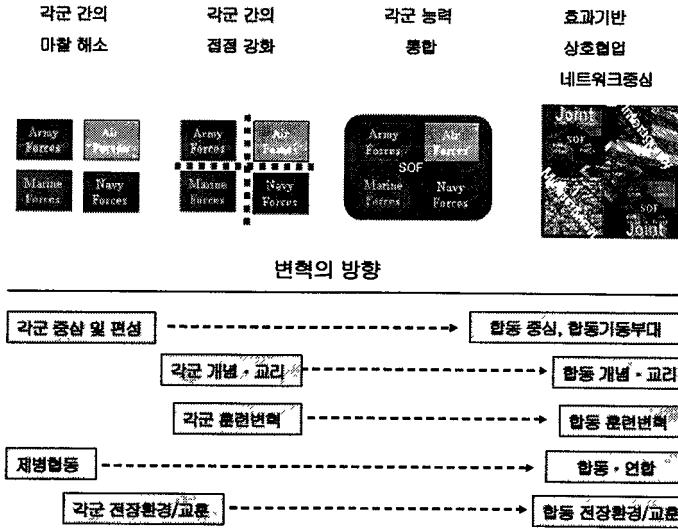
각군 간의 마찰 해소

각군 간의 접점 강화

각군 능력 통합

효과기반 상호협업 네트워크중심

Army Forces

Air Forces

Marine Forces

Navy Forces

Army Forces

Air Forces

Marine Forces

Navy Forces

Army Forces

Air Forces

SOF

Marine Forces

Navy Forces

Joint

SOF

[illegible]

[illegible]

SOF

Joint

변혁의 방향

각군 중심 및 편성 → 합동 중심, 합동기동부대

각군 개념 · 교리 → 합동 개념 · 교리

각군 훈련변혁 → 합동 훈련변혁

제병협동 → 합동 · 연합

각군 전장환경/교훈 → 합동 전장환경/교훈